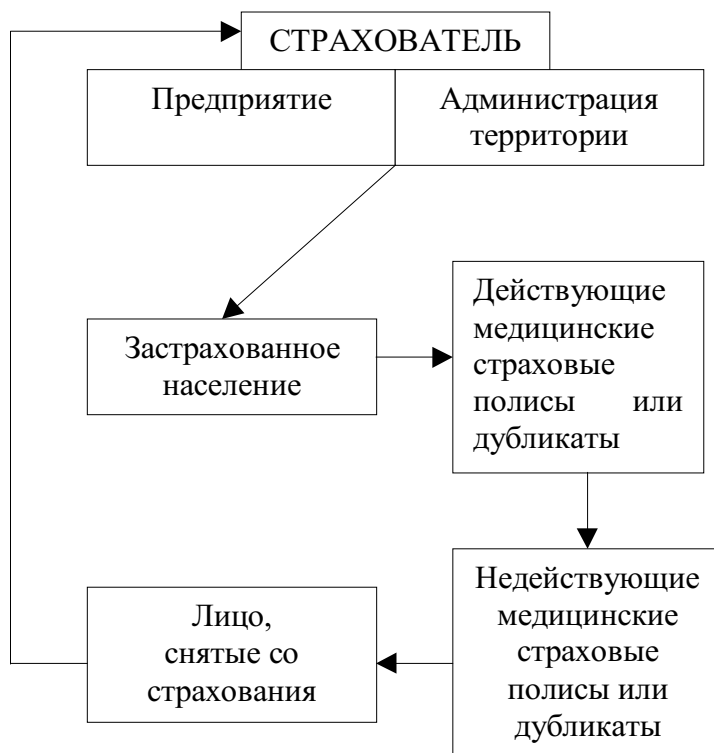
СТРАХОВАТЕЛЬ

Предприятие

Администрация территории

Застрахованное население

Действующие медицинские страховые полисы или дубликаты

Недействующие медицинские страховые полисы или дубликаты

Лицо, снятые со страхования